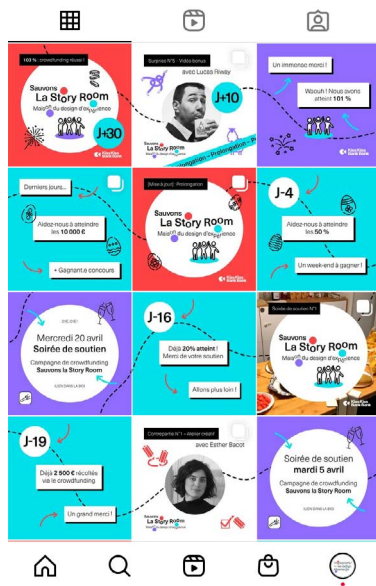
103 % crowdfunding réussi !

Sauvons La Story Room
Maison du design d'expérience

J+30

Surprise N°5 - Vidéo bonus
avec Lucas Rivey

J+10

Sauvons La Story Room
Prolongation • Prolongation

Un immense merci !

Waouh ! Nous avons atteint 101 %

Derniers jours...

Aidez-nous à atteindre les 10 000 €

+ Gagnant·e concours

[Mise à jour] Prolongation

Sauvons La Story Room
Maison du design d'expérience

J-4

Aidez-nous à atteindre les 50 %

Un week-end à gagner !

Mercredi 20 avril
Soirée de soutien

Campagne de crowdfunding
Sauvons la Story Room

J-16

Déjà 20% atteint !
Merci de votre soutien

Allons plus loin !

Soirée de soutien N°1

Sauvons La Story Room
Maison du design d'expérience

J-19

Déjà 2 500 € récoltés via le crowdfunding

Un grand merci !

Contreparie N°1 - atelier mural
avec Esther Bacot

Sauvons La Story Room

Soirée de soutien
mardi 5 avril

Campagne de crowdfunding
Sauvons la Story Room